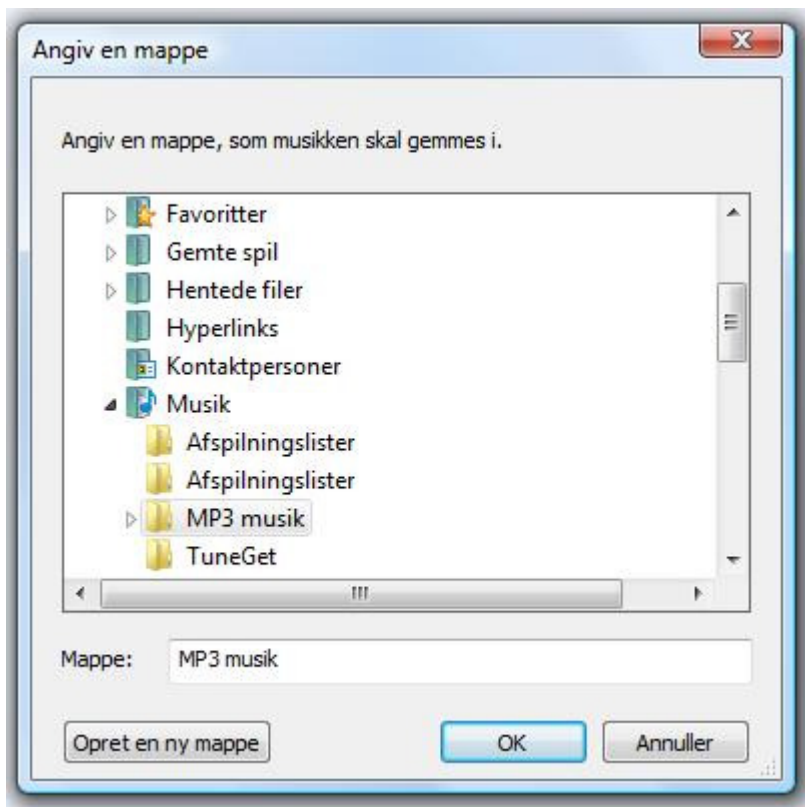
Angiv en mappe

Angiv en mappe, som musikken skal gemmes i.

Favoritter
Gemte spil
Hentede filer
Hyperlinks
Kontaktpersoner
Musik
Afspilningslister
Afspilningslister
MP3 musik
TuneGet

Mappe: MP3 musik

Opret en ny mappe
OK
Annuller